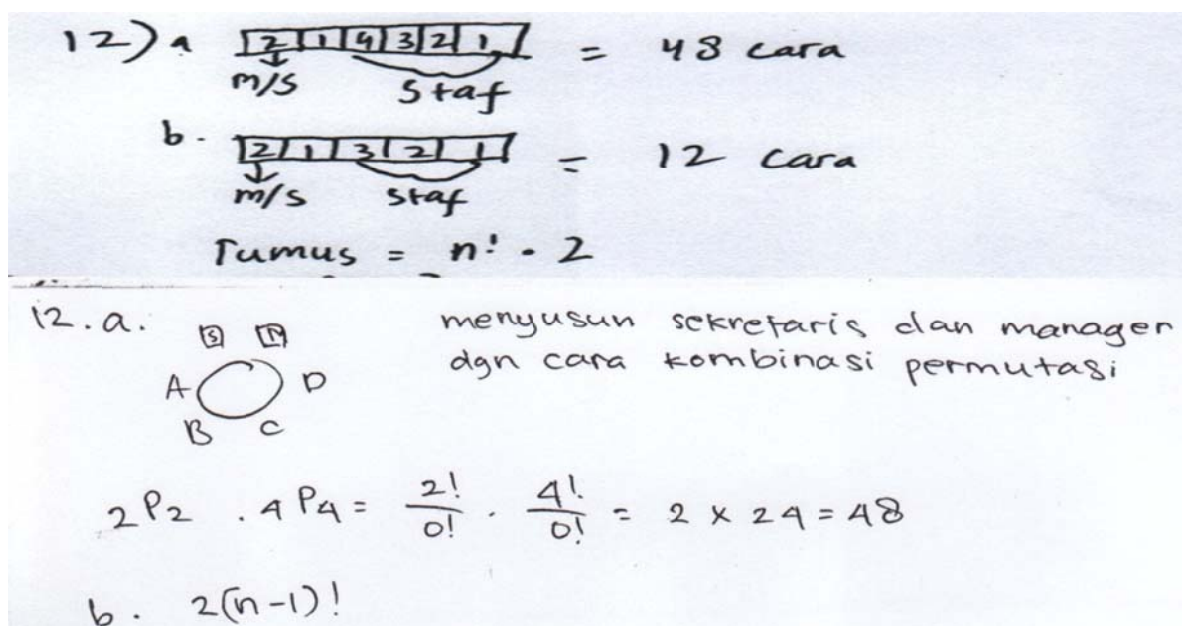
12) a | 2 | 1 | 4 | 3 | 2 | 1 | = 48 cara
m/s Staf

b. | 2 | 1 | 3 | 2 | 1 | = 12 cara
m/s staf

rumus = $n! \cdot 2$

12. a. S M
A D
B C

menyusun sekretaris dan manager dgn cara kombinasi permutasi

$_2P_2 \cdot {_4P_4} = \frac{2!}{0!} \cdot \frac{4!}{0!} = 2 \times 24 = 48$

b. $2(n-1)!$